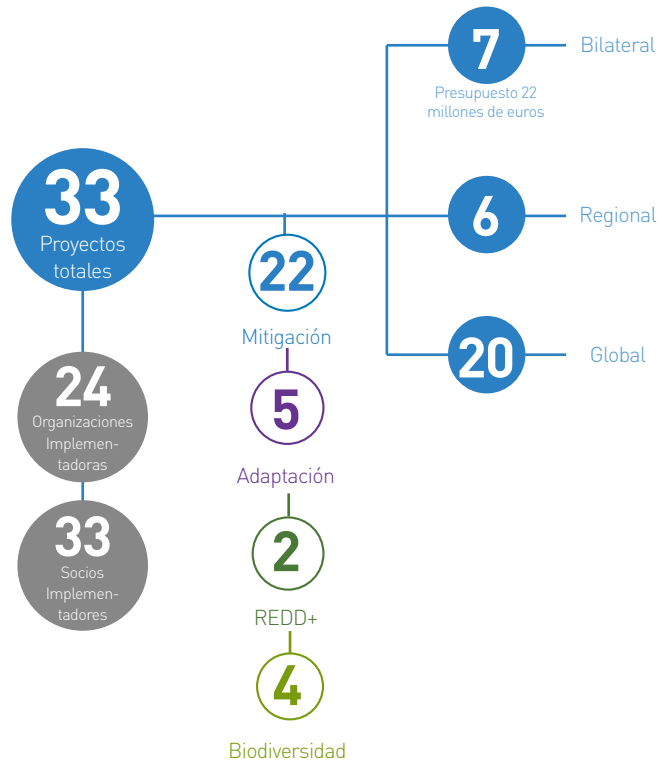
33
Proyectos totales

7
Presupuesto 22 millones de euros
Bilateral

6
Regional

20
Global

22
Mitigación

5
Adaptación

2
REDD+

4
Biodiversidad

24
Organizaciones Implementadoras

33
Socios Implementadores